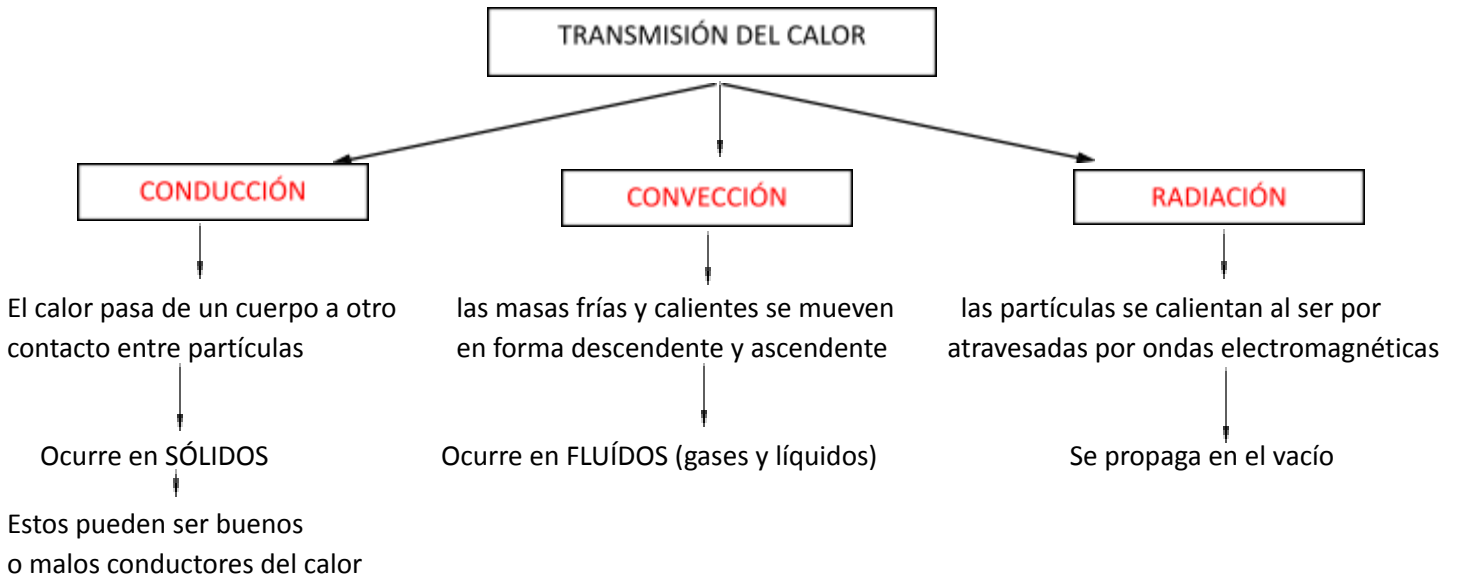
TRANSMISIÓN DEL CALOR

CONDUCCIÓN

El calor pasa de un cuerpo a otro contacto entre partículas

Ocurre en SÓLIDOS

Estos pueden ser buenos o malos conductores del calor

CONVECCIÓN

las masas frías y calientes se mueven en forma descendente y ascendente

Ocurre en FLUÍDOS (gases y líquidos)

RADIACIÓN

las partículas se calientan al ser por atravesadas por ondas electromagnéticas

Se propaga en el vacío